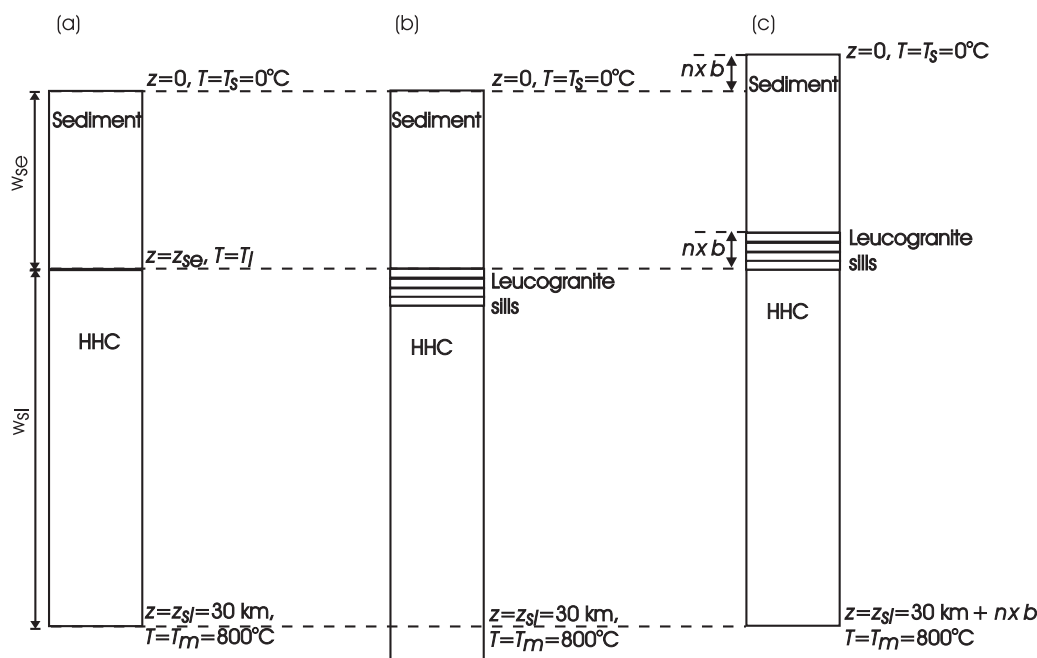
(a)

$z=0$, $T=T_s=0°C$

Sediment

$w_{se}$

$z=z_{se}$, $T=T_l$

HHC

$w_{sl}$

$z=z_{sl}=30$ km, $T=T_m=800°C$

(b)

$z=0$, $T=T_s=0°C$

Sediment

Leucogranite sills

HHC

$z=z_{sl}=30$ km, $T=T_m=800°C$

(c)

$n x b$

$z=0$, $T=T_s=0°C$

Sediment

$n x b$

Leucogranite sills

HHC

$z=z_{sl}=30$ km $+ n x b$

$T=T_m=800°C$